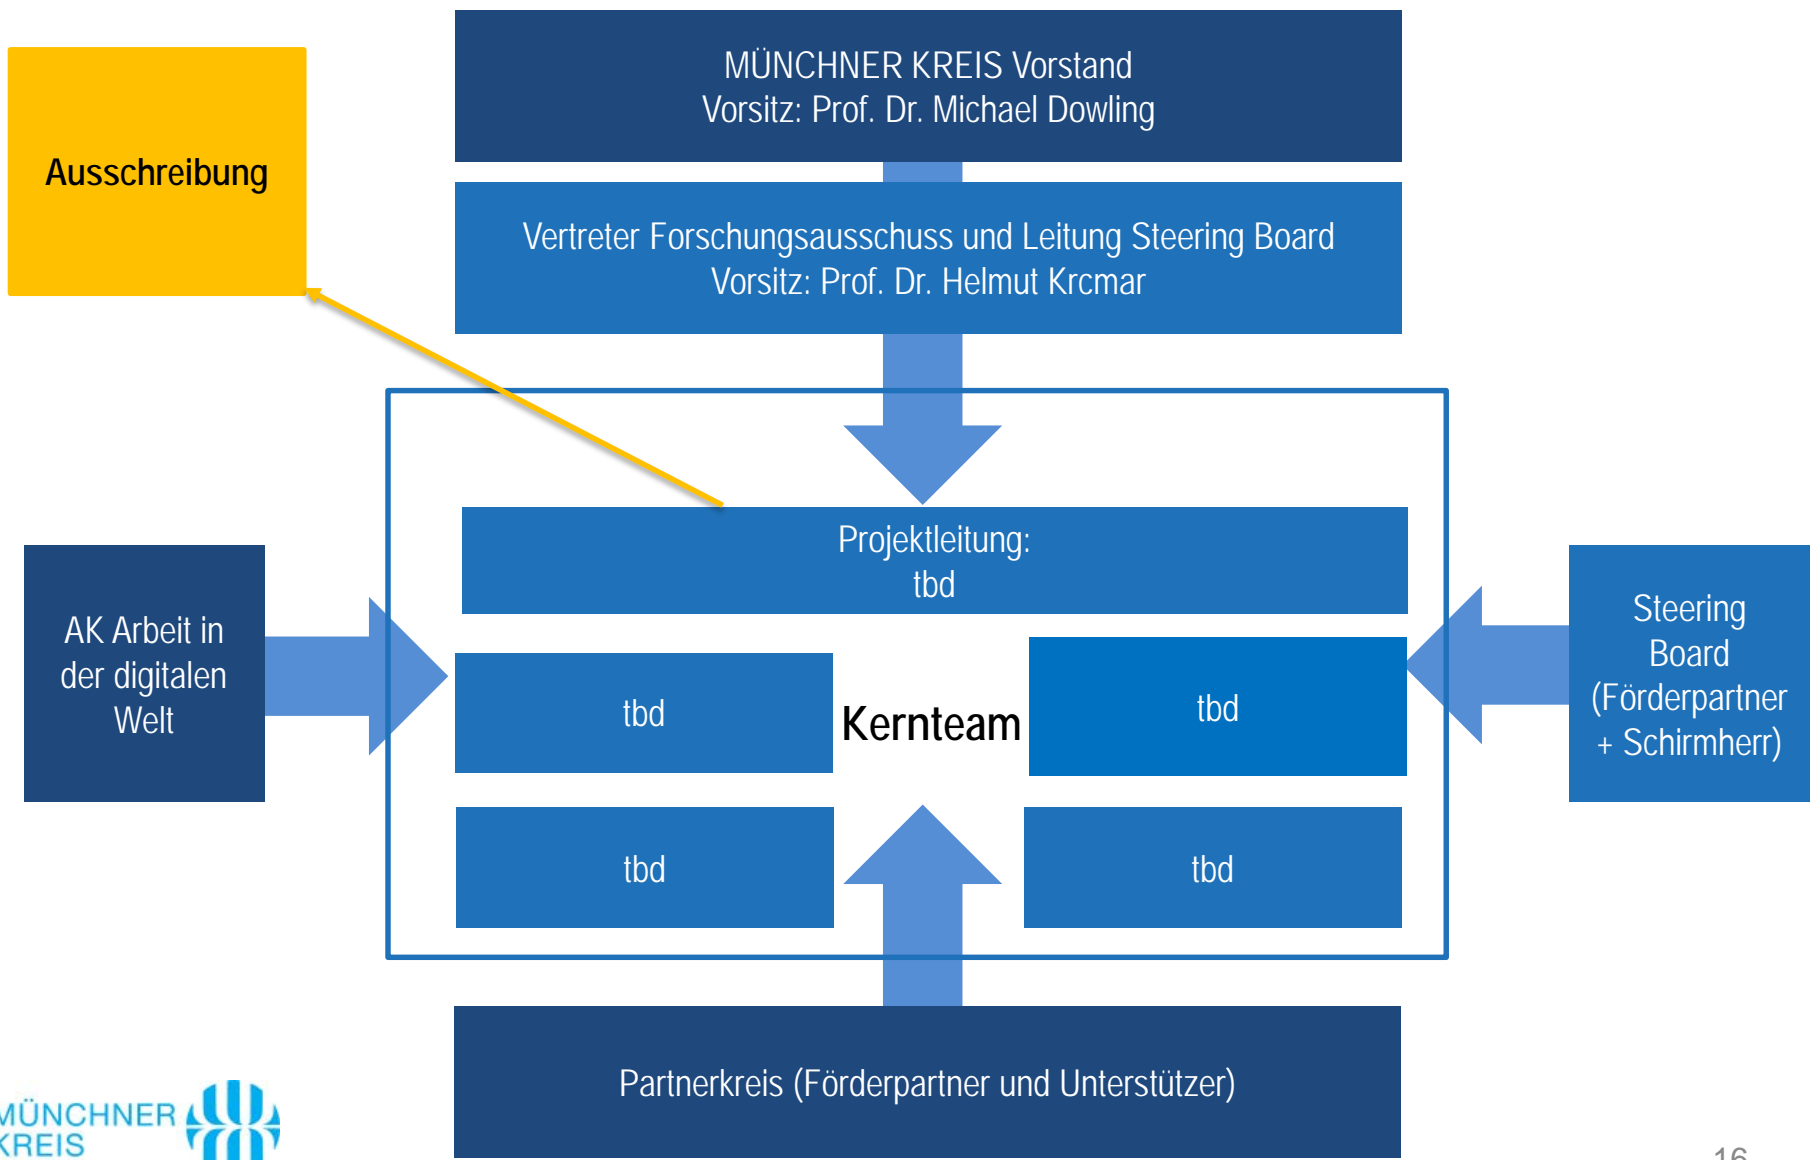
Ausschreibung

MÜNCHNER KREIS Vorstand
Vorsitz: Prof. Dr. Michael Dowling

Vertreter Forschungsausschuss und Leitung Steering Board
Vorsitz: Prof. Dr. Helmut Krcmar

AK Arbeit in der digitalen Welt

Projektleitung:
tbd

tbd

Kernteam

tbd

tbd

tbd

Steering Board (Förderpartner + Schirmherr)

Partnerkreis (Förderpartner und Unterstützer)

MÜNCHNER KREIS

16